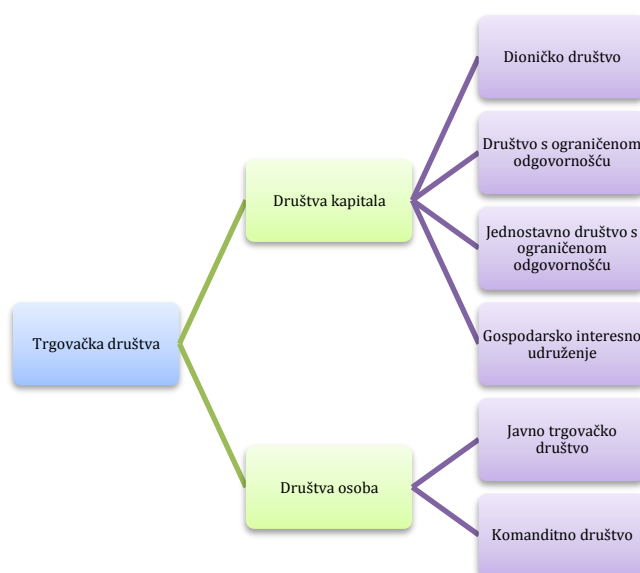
Trgovačka društva

Društva kapitala

Dioničko društvo

Društvo s ograničenom odgovornošću

Jednostavno društvo s ograničenom odgovornošću

Gospodarsko interesno udruženje

Društva osoba

Javno trgovačko društvo

Komanditno društvo